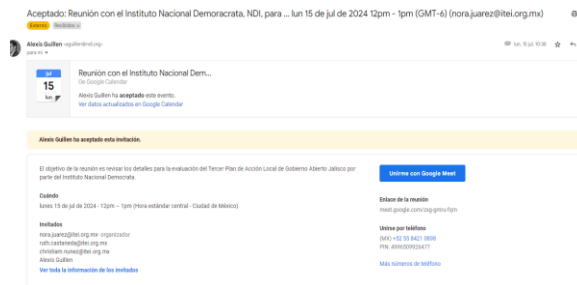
Aceptado: Reunión con el Instituto Nacional Democracta, NDI, para ... lun 15 de jul de 2024 12pm - 1pm (GMT-6) (nora.juarez@itei.org.mx)

Externo  Recibidos ×

Alexis Guillen <aguillen@ndi.org>
para mí

lun, 15 jul, 10:36

jul
15
lun

Reunión con el Instituto Nacional Dem...
De Google Calendar

Alexis Guillen ha aceptado este evento.
Ver datos actualizados en Google Calendar

Alexis Guillen ha aceptado esta invitación.

El objetivo de la reunión es revisar los detalles para la evaluación del Tercer Plan de Acción Local de Gobierno Abierto Jalisco por parte del Instituto Nacional Democrata.

Cuándo
lunes 15 de jul de 2024 · 12pm – 1pm (Hora estándar central - Ciudad de México)

Invitados
nora.juarez@itei.org.mx · organizador
ruth.castaneda@itei.org.mx
christiam.nunez@itei.org.mx
Alexis Guillen
Ver toda la información de los invitados

Unirme con Google Meet

Enlace de la reunión
meet.google.com/zsg-gmru-fqm

Unirse por teléfono
(MX) +52 55 8421 0898
PIN: 499659992427

Más números de teléfono